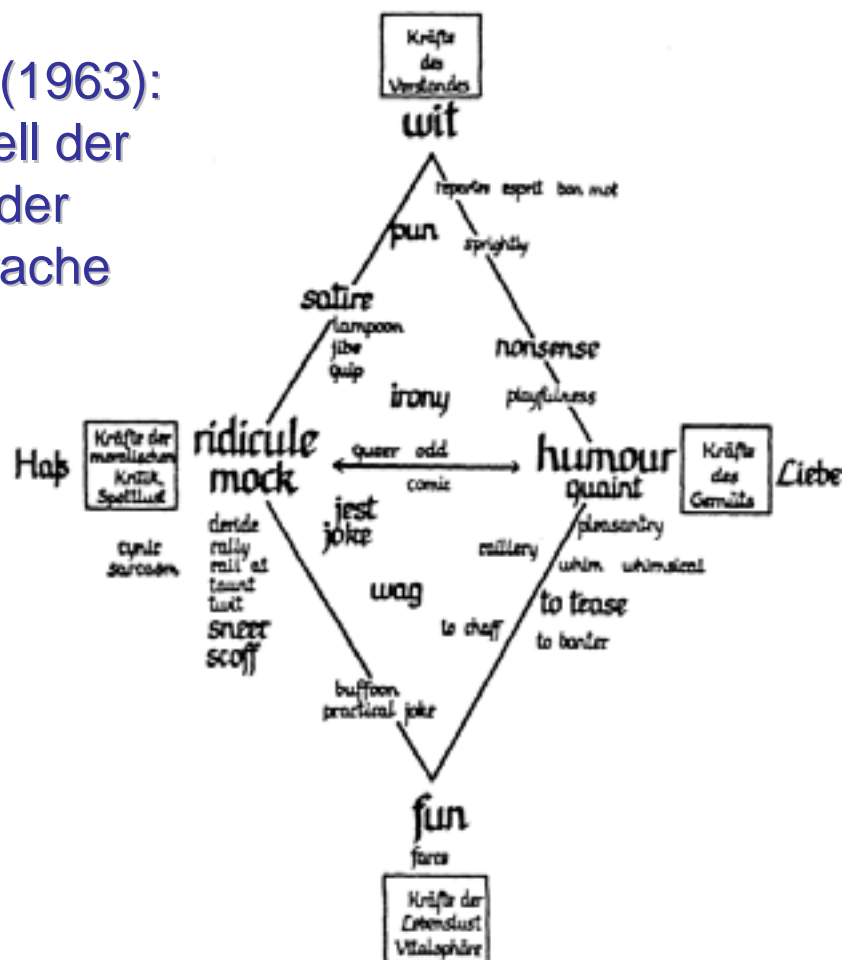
(1963):
ell der
der
ache

Kräfte des Verstandes
wit
repartee esprit bon mot
pun
sprightly
satire
lampoon
jibe
quip
nonsense
irony
playfulness
Haß
Kräfte der moralischen Kritik, Spottlust
ridicule
mock
queer odd
comic
humour
quaint
Kräfte des Gemüts
Liebe
jest
joke
pleasantry
deride
rally
rail at
taunt
twit
sneer
scoff
cynic
sarcasm
raillery
whim whimsical
wag
to tease
to chaff
to banter
buffoon
practical joke
fun
farce
Kräfte der Lebenslust
Vitalsphäre